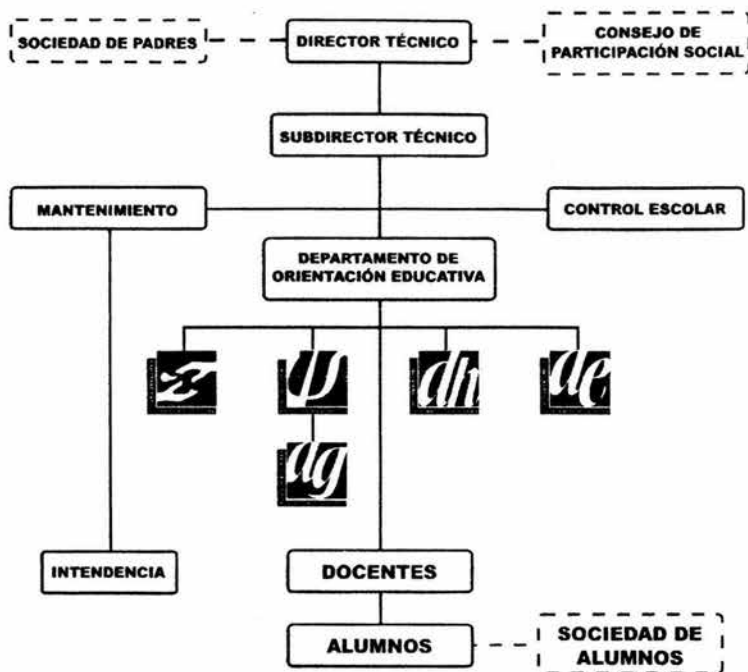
SOCIEDAD DE PADRES

DIRECTOR TÉCNICO

CONSEJO DE PARTICIPACIÓN SOCIAL

SUBDIRECTOR TÉCNICO

MANTENIMIENTO

CONTROL ESCOLAR

DEPARTAMENTO DE ORIENTACIÓN EDUCATIVA

ψ

dh

de

dg

INTENDENCIA

DOCENTES

ALUMNOS

SOCIEDAD DE ALUMNOS